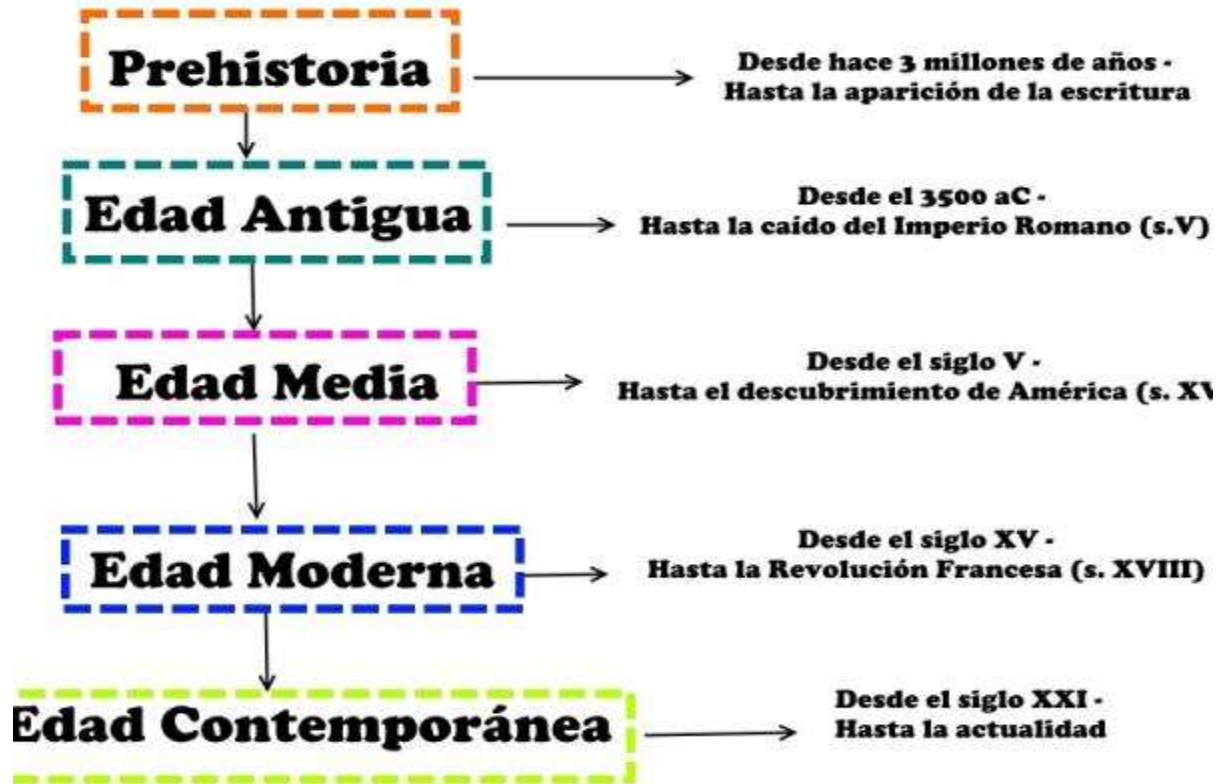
Prehistoria

Desde hace 3 millones de años - Hasta la aparición de la escritura

Edad Antigua

Desde el 3500 aC - Hasta la caído del Imperio Romano (s.V)

Edad Media

Desde el siglo V - Hasta el descubrimiento de América (s. X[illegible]

Edad Moderna

Desde el siglo XV - Hasta la Revolución Francesa (s. XVIII)

Edad Contemporánea

Desde el siglo XXI - Hasta la actualidad